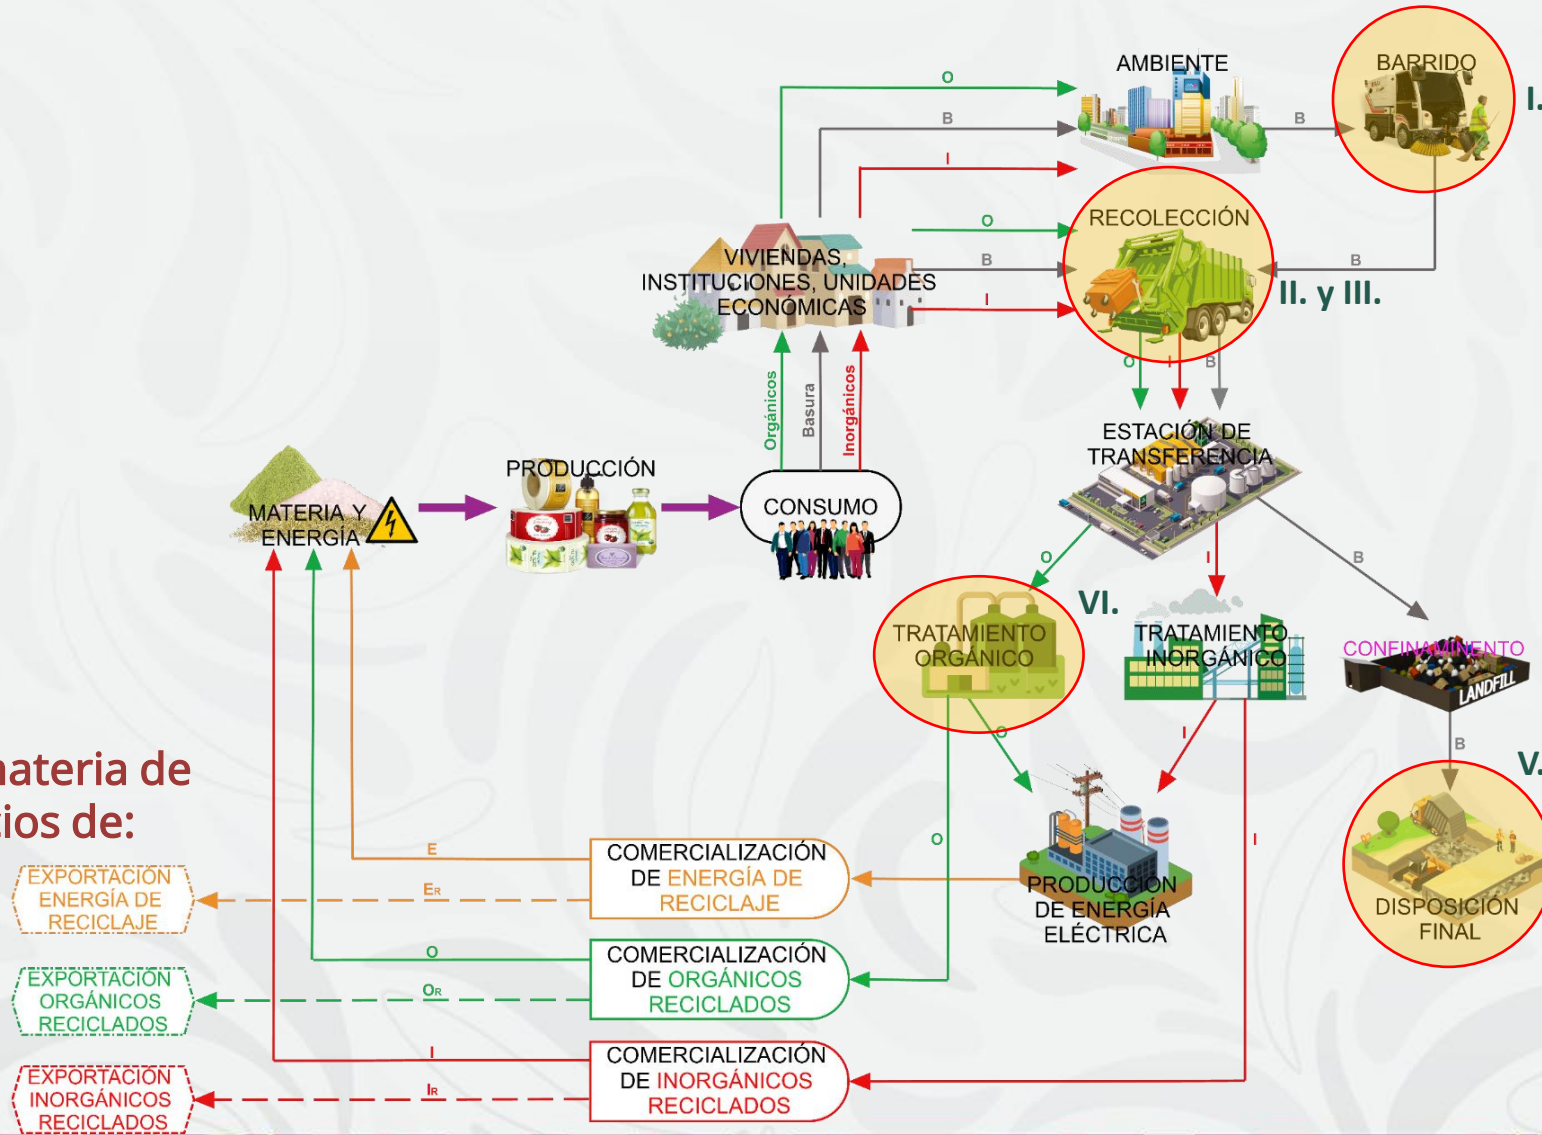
AMBIENTE

BARRIDO

I.

O

B

I

B

RECOLECCIÓN

O

B

I

B

II. y III.

VIVIENDAS, INSTITUCIONES, UNIDADES ECONÓMICAS

Orgánicos

Basura

Inorgánicos

O

I

B

ESTACIÓN DE TRANSFERENCIA

PRODUCCIÓN

MATERIA Y ENERGÍA

CONSUMO

O

I

B

VI.

TRATAMIENTO ORGÁNICO

TRATAMIENTO INORGÁNICO

CONFINAMIENTO

LANDFILL

B

V.

O

I

PRODUCCIÓN DE ENERGÍA ELÉCTRICA

DISPOSICIÓN FINAL

O

I

ateria de
ios de:

E

$E_R$

COMERCIALIZACIÓN DE ENERGÍA DE RECICLAJE

EXPORTACIÓN ENERGÍA DE RECICLAJE

O

$O_R$

COMERCIALIZACIÓN DE ORGÁNICOS RECICLADOS

EXPORTACIÓN ORGÁNICOS RECICLADOS

I

$I_R$

COMERCIALIZACIÓN DE INORGÁNICOS RECICLADOS

EXPORTACIÓN INORGÁNICOS RECICLADOS